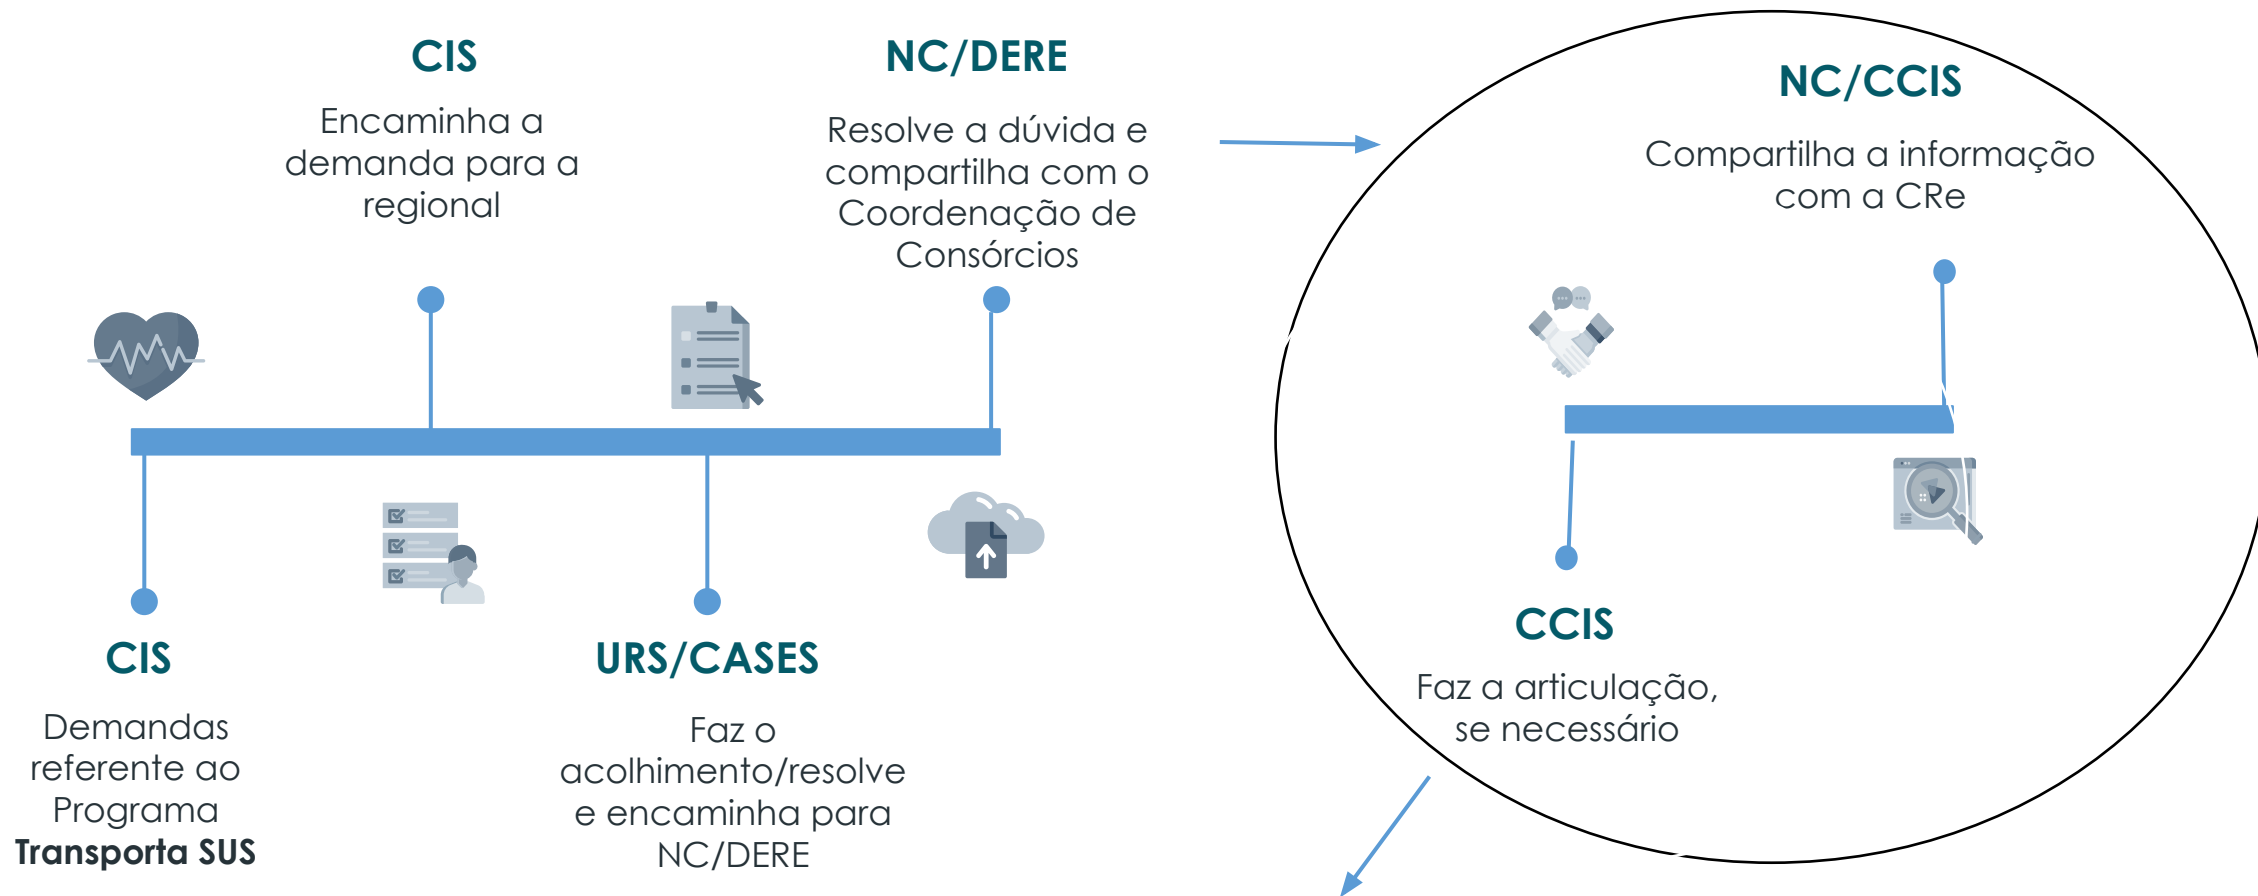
CIS

Encaminha a demanda para a regional

NC/DERE

Resolve a dúvida e compartilha com o Coordenação de Consórcios

NC/CCIS

Compartilha a informação com a CRe

CIS

Demandas referente ao Programa **Transporta SUS**

URS/CASES

Faz o acolhimento/resolve e encaminha para NC/DERE

CCIS

Faz a articulação, se necessário